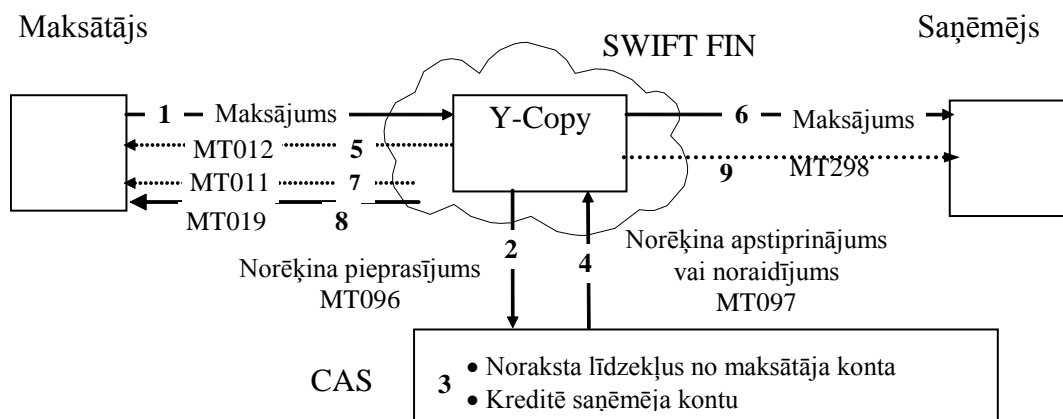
Maksātājs

SWIFT FIN

Saņēmējs

1 Maksājums

Y-Copy

6 Maksājums

MT012 5

9 MT298

MT011 7

MT019 8

2

4

Norēķina apstiprinājums vai noraidījums MT097

Norēķina pieprasījums MT096

CAS

3 • Noraksta līdzekļus no maksātāja konta
• Kreditē saņēmēja kontu